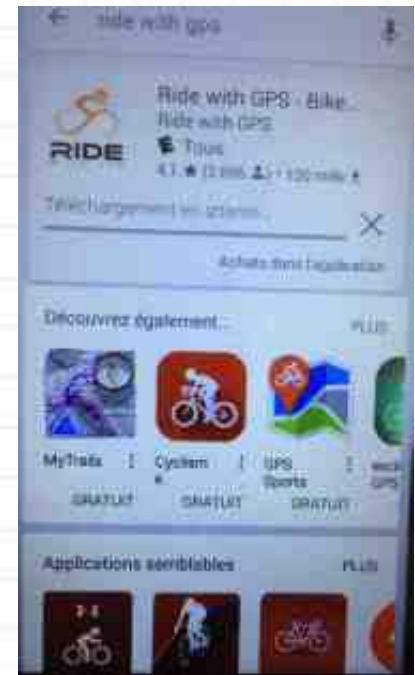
ride with gps

RIDE

Ride with GPS - Bike...
Ride with GPS
Tous
4,1 ★ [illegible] > 100 mille

Téléchargement en attente...

Achats dans l'application

Découvrez également...
PLUS

MyTrails
GRATUIT

Cyclisme
GRATUIT

GPS Sports
GRATUIT

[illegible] GPS

Applications semblables
PLUS